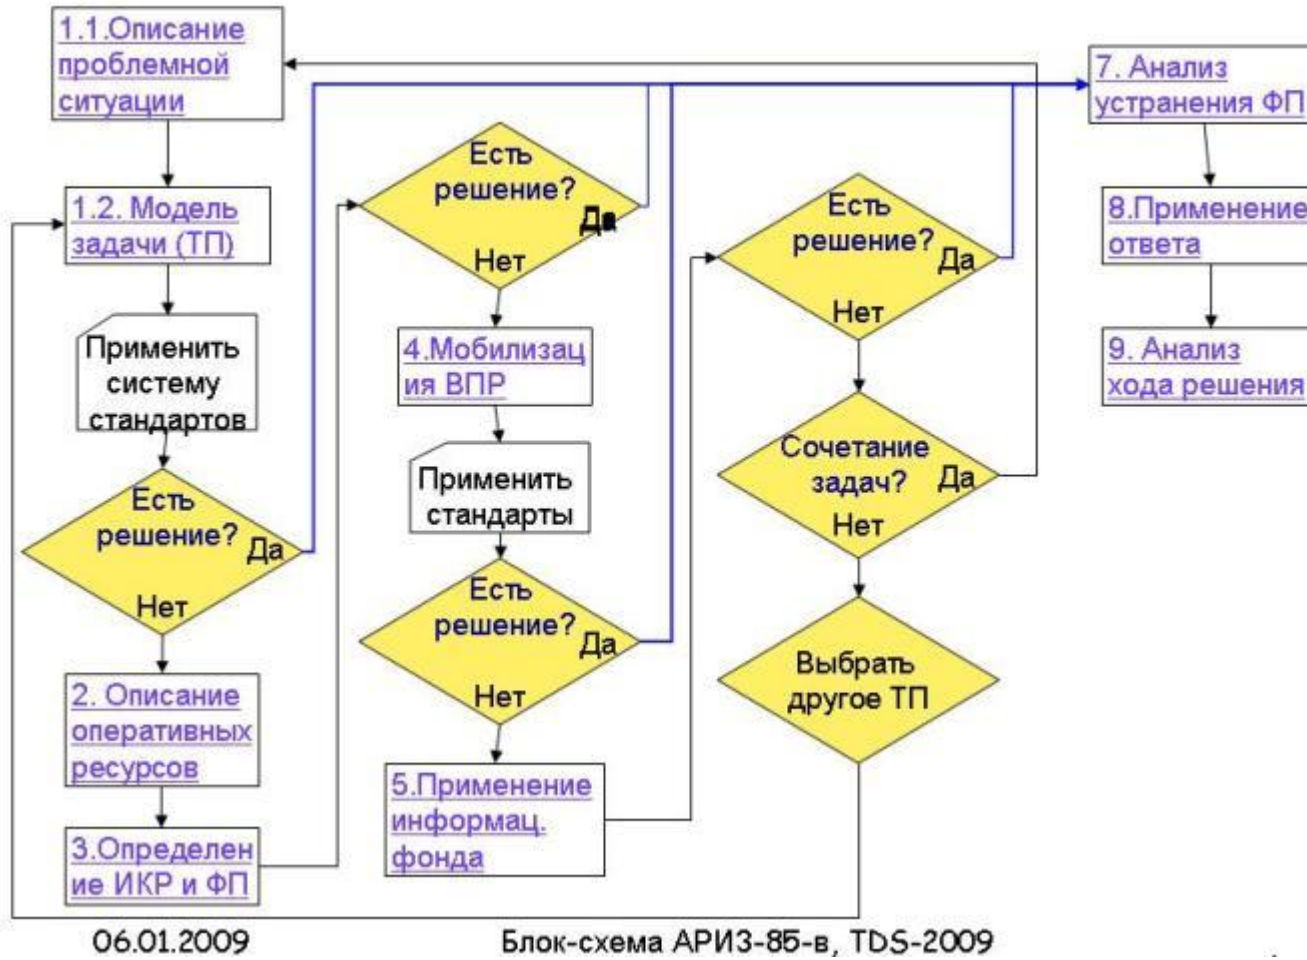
1.1.Описание проблемной ситуации

1.2. Модель задачи (ТП)

Применить систему стандартов

Есть решение? Да

Нет

2. Описание оперативных ресурсов

3.Определение ИКР и ФП

Есть решение? Да

Нет

4.Мобилизация ВПР

Применить стандарты

Есть решение? Да

Нет

5.Применение информац. фонда

Есть решение? Да

Нет

Сочетание задач? Да

Нет

Выбрать другое ТП

7. Анализ устранения ФП

8.Применение ответа

9. Анализ хода решения

06.01.2009

Блок-схема АРИЗ-85-в, TDS-2009